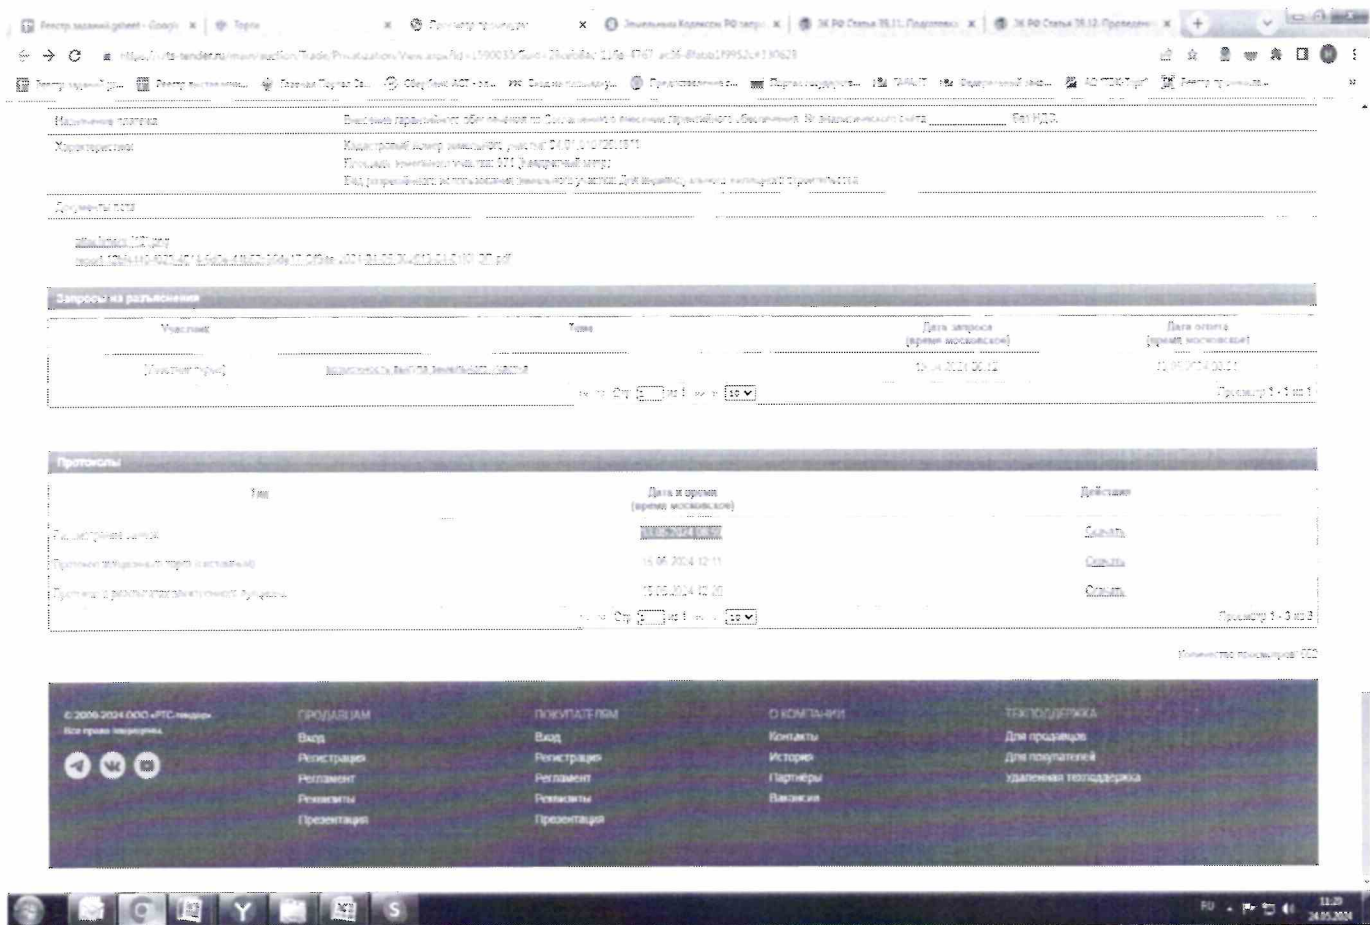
Реестр заданий gsheet - Googl × | Торги × | Просмотр процедуры × | Земельный Кодекс РФ запр × | ЗК РФ Статья 39.11. Подготовка × | ЗК РФ Статья 39.12. Проведение ×

https://i.rts-tender.ru/main/auction/Trade/Privatisation/View.aspx?Id=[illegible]

Реестр заданий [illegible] | Реестр выставленных... | Главная Портал За... | Сбербанк-АСТ - эл... | Сведения о процедуре... | Представленные д... | Портал госуслуг... | ТЭК-ТОРГ | Федеральный зак... | АО "ТЭК-Торг" | Реестр процедур...

Наименование предмета | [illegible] Без НДС.

Характеристики | Кадастровый номер земельного участка: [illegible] Площадь земельного участка: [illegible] Вид разрешённого использования земельного участка: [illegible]

Документы лота

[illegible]

Запросы на разъяснения

| Участник | Тема | Дата запроса (время московское) | Дата ответа (время московское) |
|---|---|---|---|
| [Участник торгов] | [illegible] | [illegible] | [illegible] |

Стр. [ ] из 1 | 10 | Просмотр 1 - 1 из 1

Протоколы

| Вид | Дата и время (время московское) | Действие |
|---|---|---|
| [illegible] | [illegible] | Скачать |
| Протокол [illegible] | 15.05.2024 12:11 | Скачать |
| Протокол о результатах электронного аукциона | 15.05.2024 12:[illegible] | Скачать |

Стр. [ ] из 1 | 10 | Просмотр 1 - 3 из 3

Количество просмотров: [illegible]

© 2009-2024 ООО «РТС-тендер». Все права защищены.

ПРОДАВЦАМ
Вход
Регистрация
Регламент
Реквизиты
Презентация

ПОКУПАТЕЛЯМ
Вход
Регистрация
Регламент
Реквизиты
Презентация

О КОМПАНИИ
Контакты
История
Партнёры
Вакансии

ТЕХПОДДЕРЖКА
Для продавцов
Для покупателей
Удаленная техподдержка

RU 11:29 24.05.2024